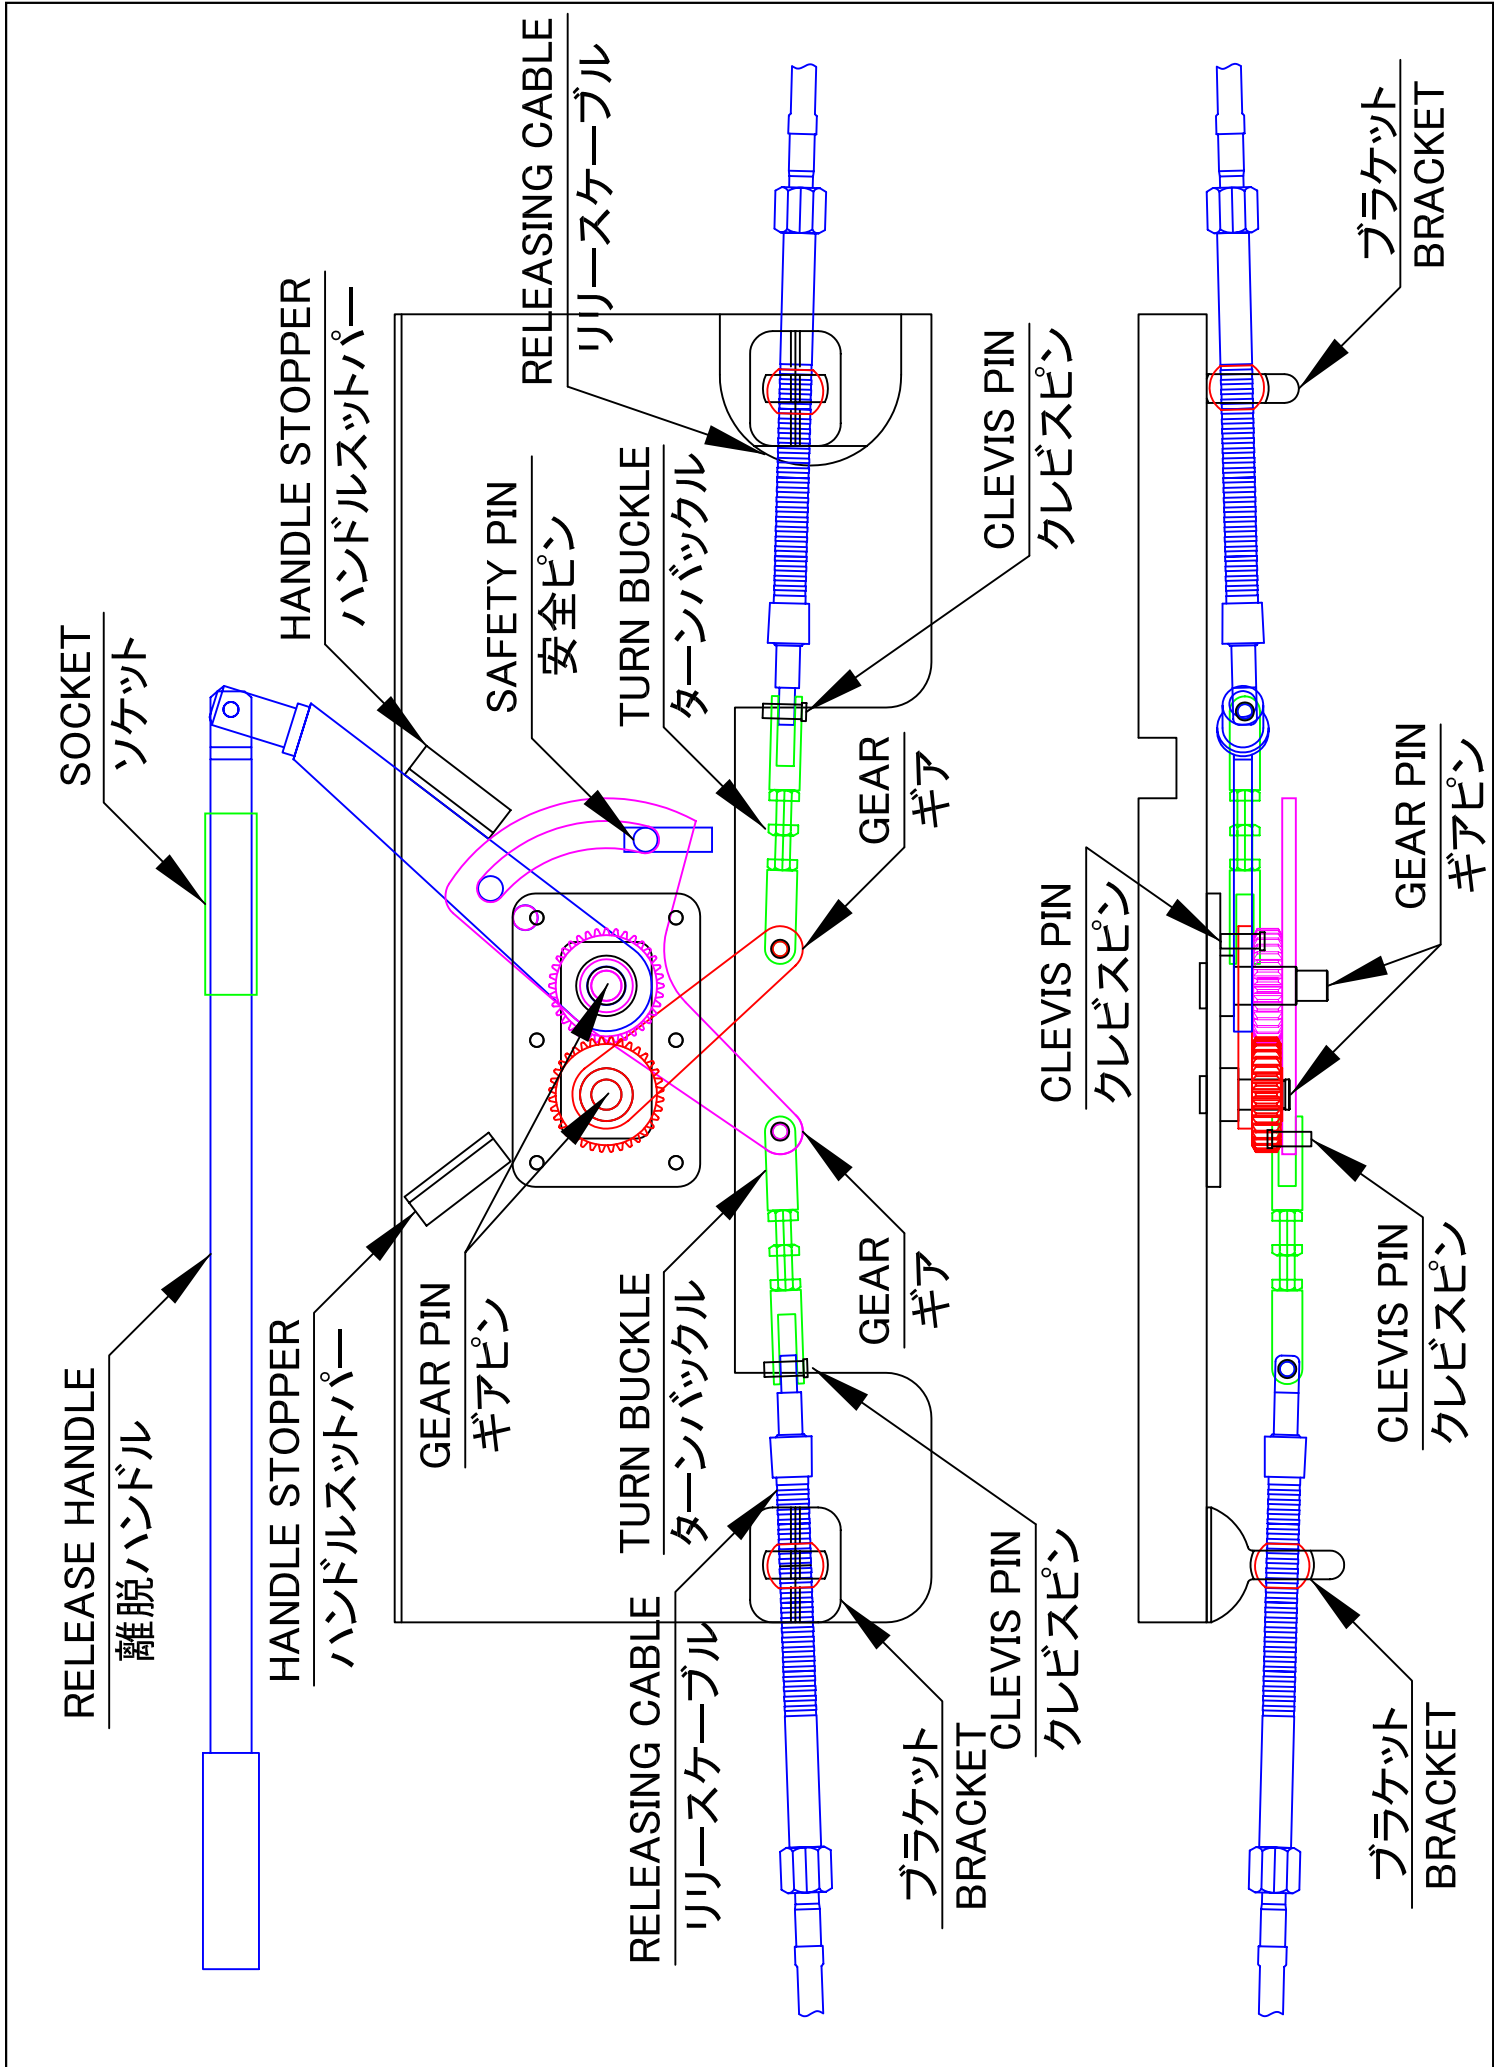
SOCKET
ソケット

HANDLE STOPPER
ハンドルスットパー

SAFETY PIN
安全ピン

RELEASING CABLE
リリースケーブル

TURN BUCKLE
ターンバックル

CLEVIS PIN
クレビスピン

GEAR
ギア

GEAR
ギア

RELEASE HANDLE
離脱ハンドル

HANDLE STOPPER
ハンドルスットパー

GEAR PIN
ギアピン

TURN BUCKLE
ターンバックル

RELEASING CABLE
リリースケーブル

ブラケット
BRACKET

CLEVIS PIN
クレビスピン

ブラケット
BRACKET

CLEVIS PIN
クレビスピン

GEAR PIN
ギアピン

CLEVIS PIN
クレビスピン

ブラケット
BRACKET